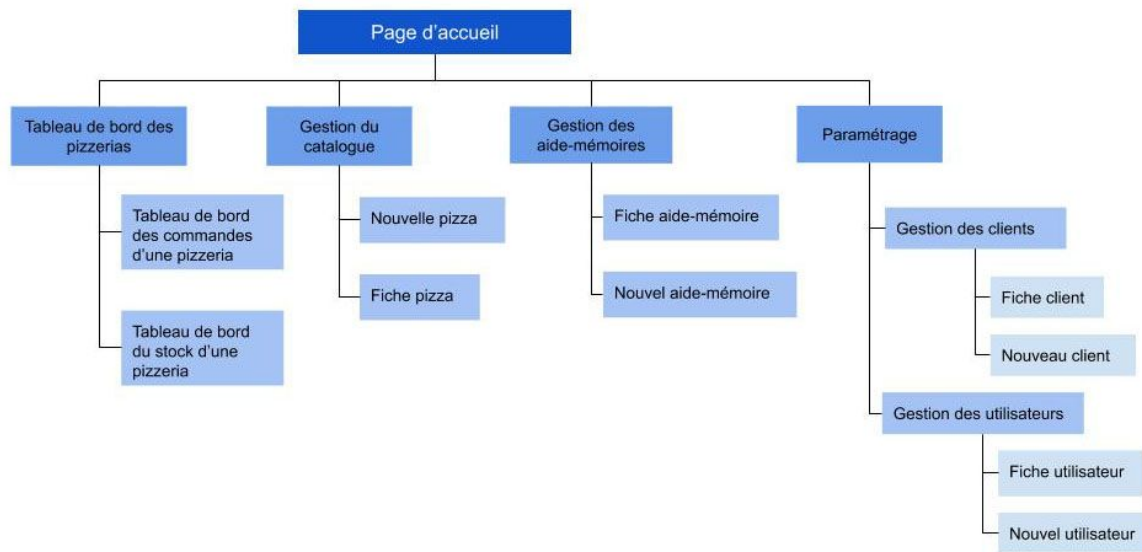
Page d'accueil

Tableau de bord des pizzerias

Tableau de bord des commandes d'une pizzeria

Tableau de bord du stock d'une pizzeria

Gestion du catalogue

Nouvelle pizza

Fiche pizza

Gestion des aide-mémoires

Fiche aide-mémoire

Nouvel aide-mémoire

Paramétrage

Gestion des clients

Fiche client

Nouveau client

Gestion des utilisateurs

Fiche utilisateur

Nouvel utilisateur